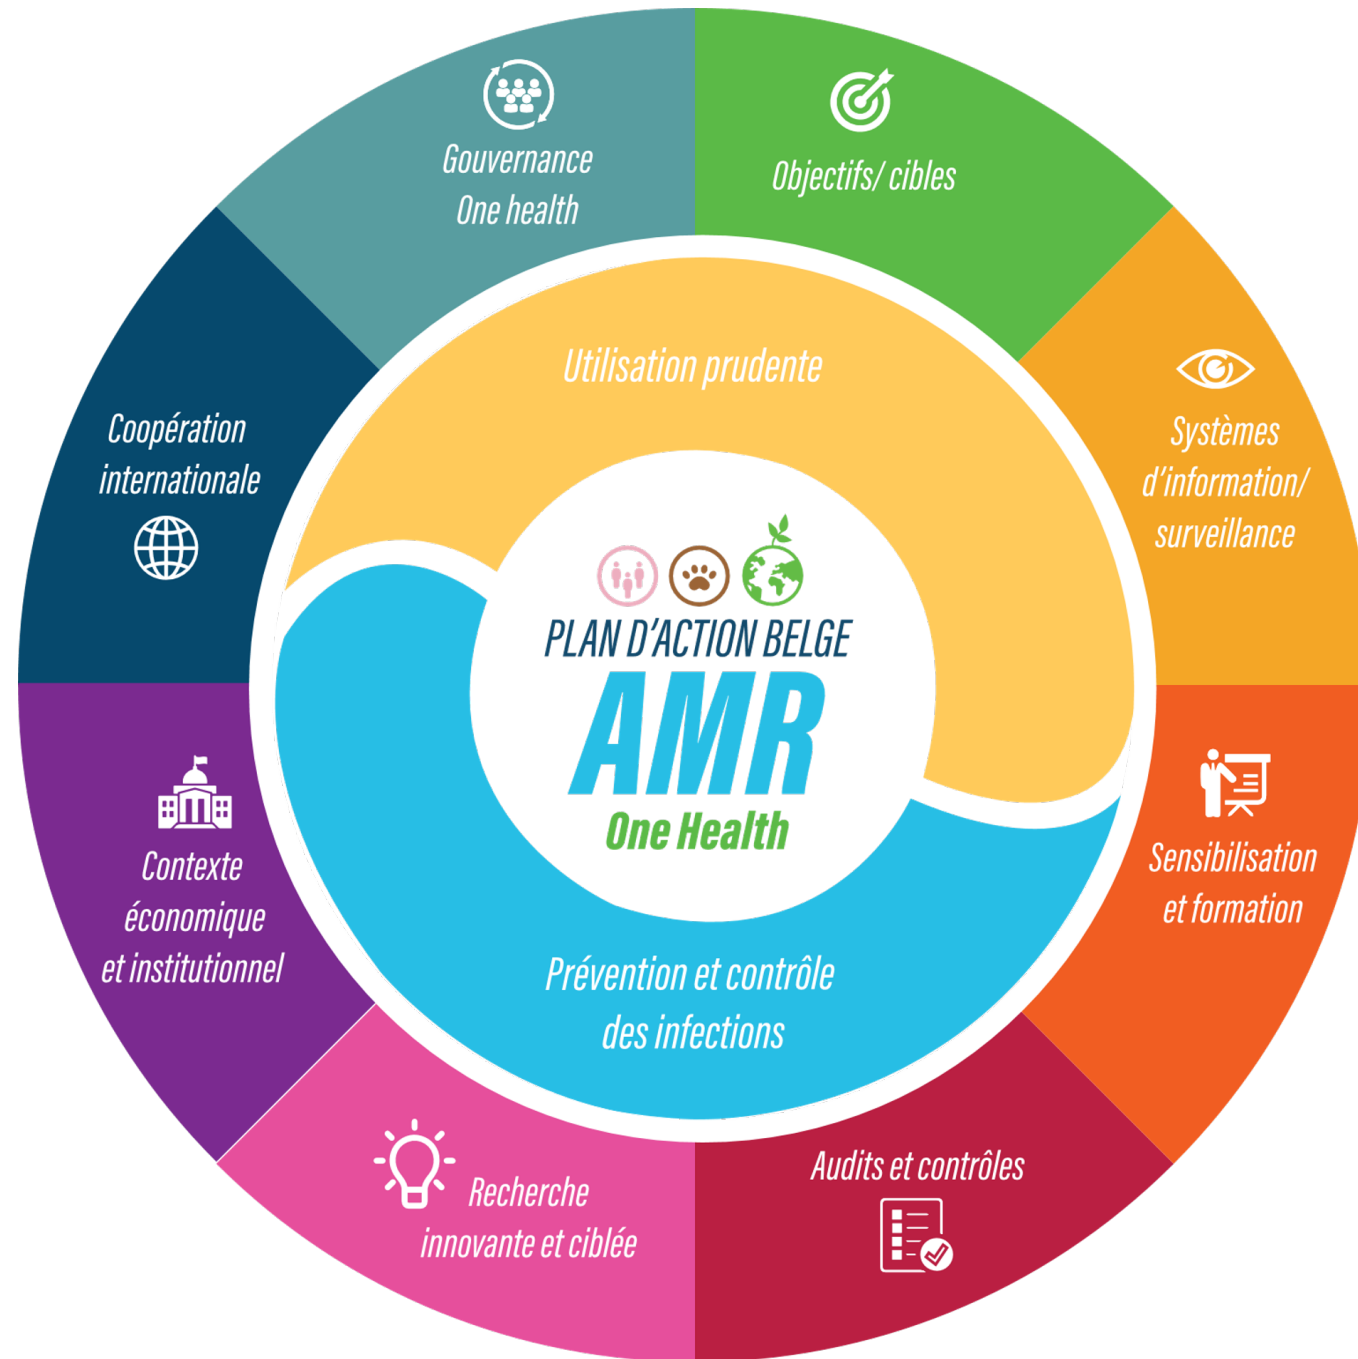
Gouvernance One health

Objectifs/ cibles

Systèmes d'information/ surveillance

Sensibilisation et formation

Audits et contrôles

Recherche innovante et ciblée

Contexte économique et institutionnel

Coopération internationale

Utilisation prudente

PLAN D'ACTION BELGE

AMR

One Health

Prévention et contrôle des infections